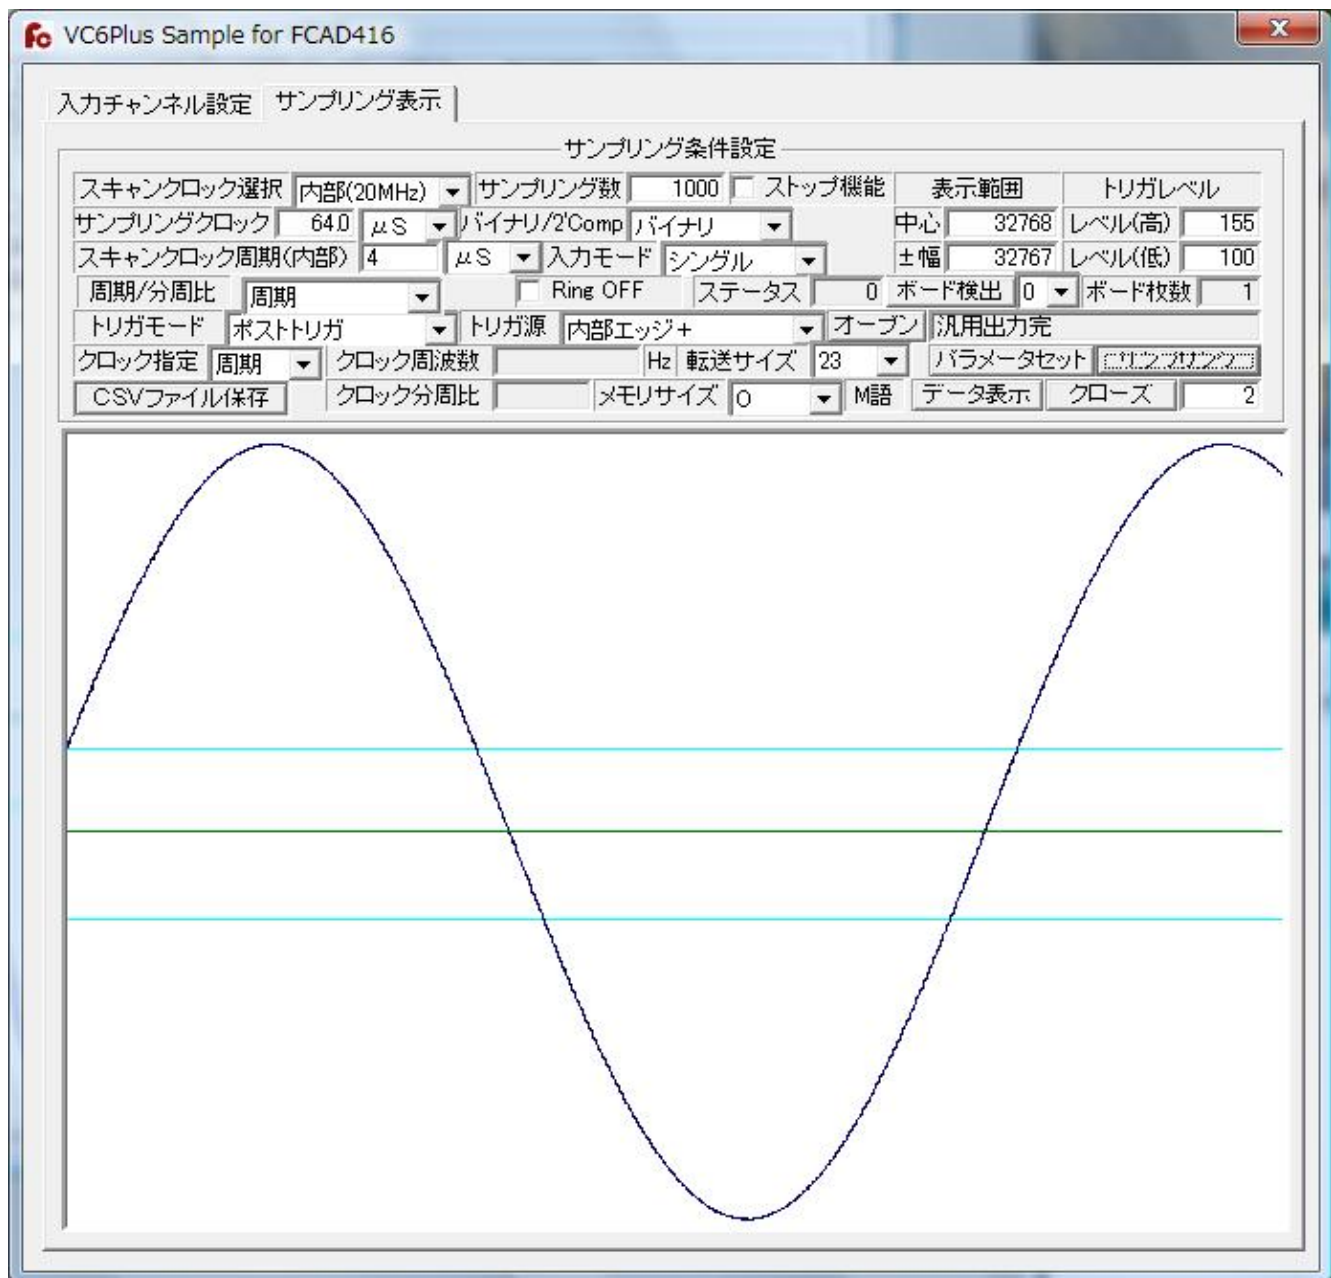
Fc VC6Plus Sample for FCAD416
X

入力チャンネル設定 サンプリング表示

サンプリング条件設定

スキャンクロック選択 内部(20MHz) サンプリング数 1000 ストップ機能 表示範囲 トリガレベル
サンプリングクロック 64.0 μS バイナリ/2'Comp バイナリ 中心 32768 レベル(高) 155
スキャンクロック周期(内部) 4 μS 入力モード シングル ±幅 32767 レベル(低) 100
周期/分周比 周期 Ring OFF ステータス 0 ボード検出 0 ボード枚数 1
トリガモード ポストトリガ トリガ源 内部エッジ+ オープン 汎用出力完
クロック指定 周期 クロック周波数 Hz 転送サイズ 23 パラメータセット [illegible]
CSVファイル保存 クロック分周比 メモリサイズ 0 M語 データ表示 クローズ 2